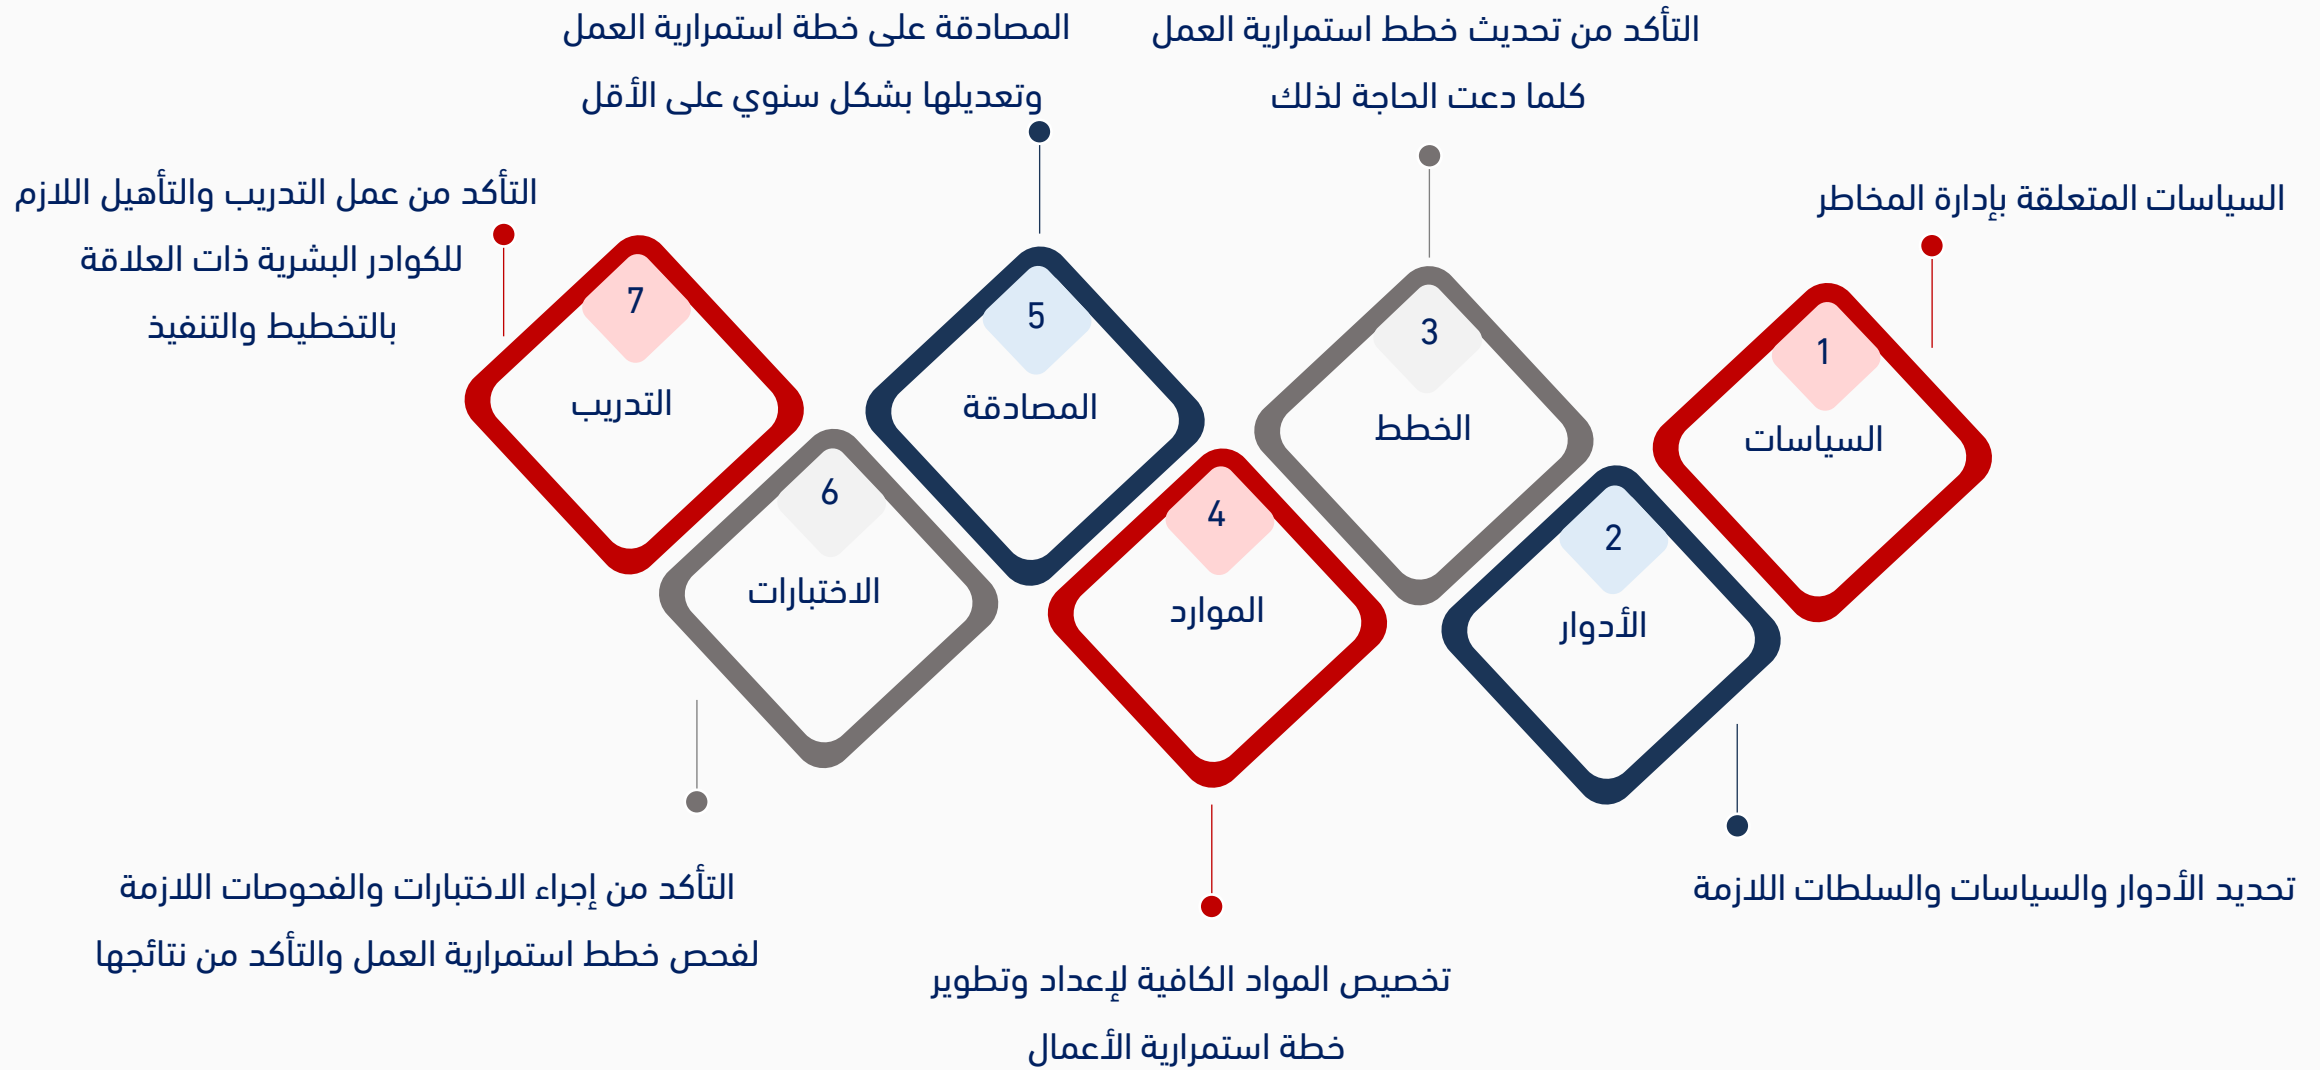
المصادقة على خطة استمرارية العمل وتعديلها بشكل سنوي على الأقل

التأكد من تحديث خطط استمرارية العمل كلما دعت الحاجة لذلك

التأكد من عمل التدريب والتأهيل اللازم للكوادر البشرية ذات العلاقة بالتخطيط والتنفيذ

السياسات المتعلقة بإدارة المخاطر

7
التدريب

5
المصادقة

3
الخطط

1
السياسات

6
الاختبارات

4
الموارد

2
الأدوار

التأكد من إجراء الاختبارات والفحوصات اللازمة لفحص خطط استمرارية العمل والتأكد من نتائجها

تحديد الأدوار والسياسات والسلطات اللازمة

تخصيص المواد الكافية لإعداد وتطوير خطة استمرارية الأعمال